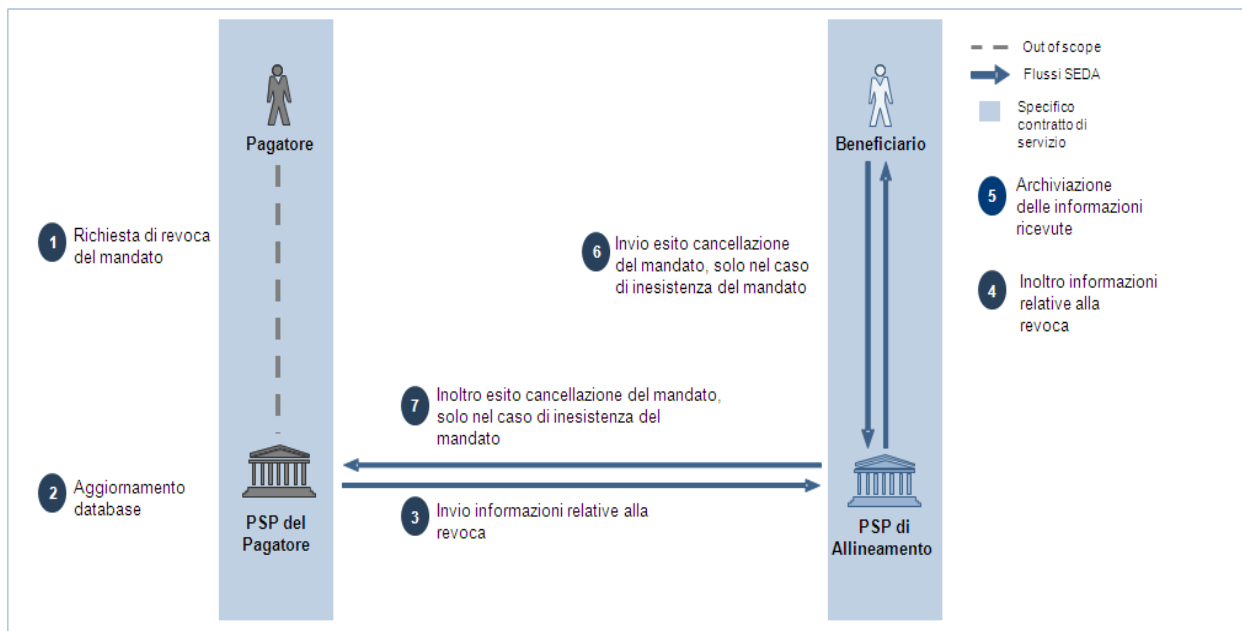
Out of scope
Flussi SEDA
Specifico contratto di servizio

Pagatore

Beneficiario

1 Richiesta di revoca del mandato

5 Archiviazione delle informazioni ricevute

6 Invio esito cancellazione del mandato, solo nel caso di inesistenza del mandato

4 Inoltro informazioni relative alla revoca

7 Inoltro esito cancellazione del mandato, solo nel caso di inesistenza del mandato

2 Aggiornamento database

3 Invio informazioni relative alla revoca

PSP del Pagatore

PSP di Allineamento